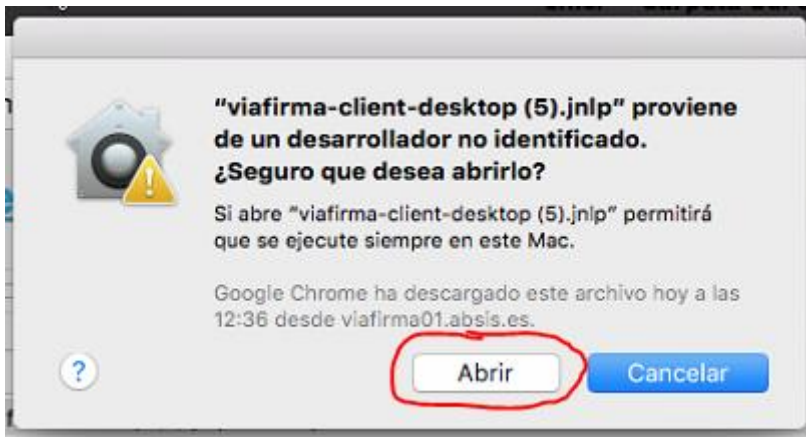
"viafirma-client-desktop (5).jnlp" proviene de un desarrollador no identificado. ¿Seguro que desea abrirlo?

Si abre "viafirma-client-desktop (5).jnlp" permitirá que se ejecute siempre en este Mac.

Google Chrome ha descargado este archivo hoy a las 12:36 desde viafirma01.absis.es.

?

Abrir

Cancelar